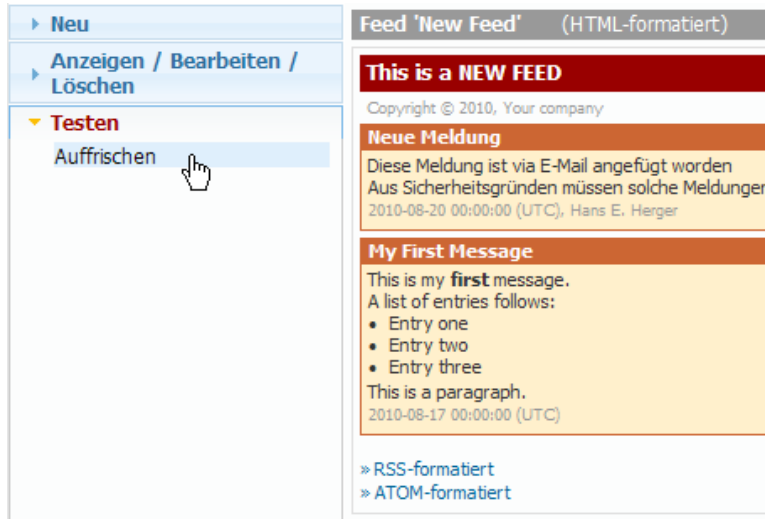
Neu

Anzeigen / Bearbeiten / Löschen

Testen

Auffrischen

Feed 'New Feed' (HTML-formatiert)

This is a NEW FEED

Copyright © 2010, Your company

Neue Meldung

Diese Meldung ist via E-Mail angefügt worden
Aus Sicherheitsgründen müssen solche Meldungen

2010-08-20 00:00:00 (UTC), Hans E. Herger

My First Message

This is my **first** message.
A list of entries follows:
• Entry one
• Entry two
• Entry three
This is a paragraph.

2010-08-17 00:00:00 (UTC)

» RSS-formatiert
» ATOM-formatiert